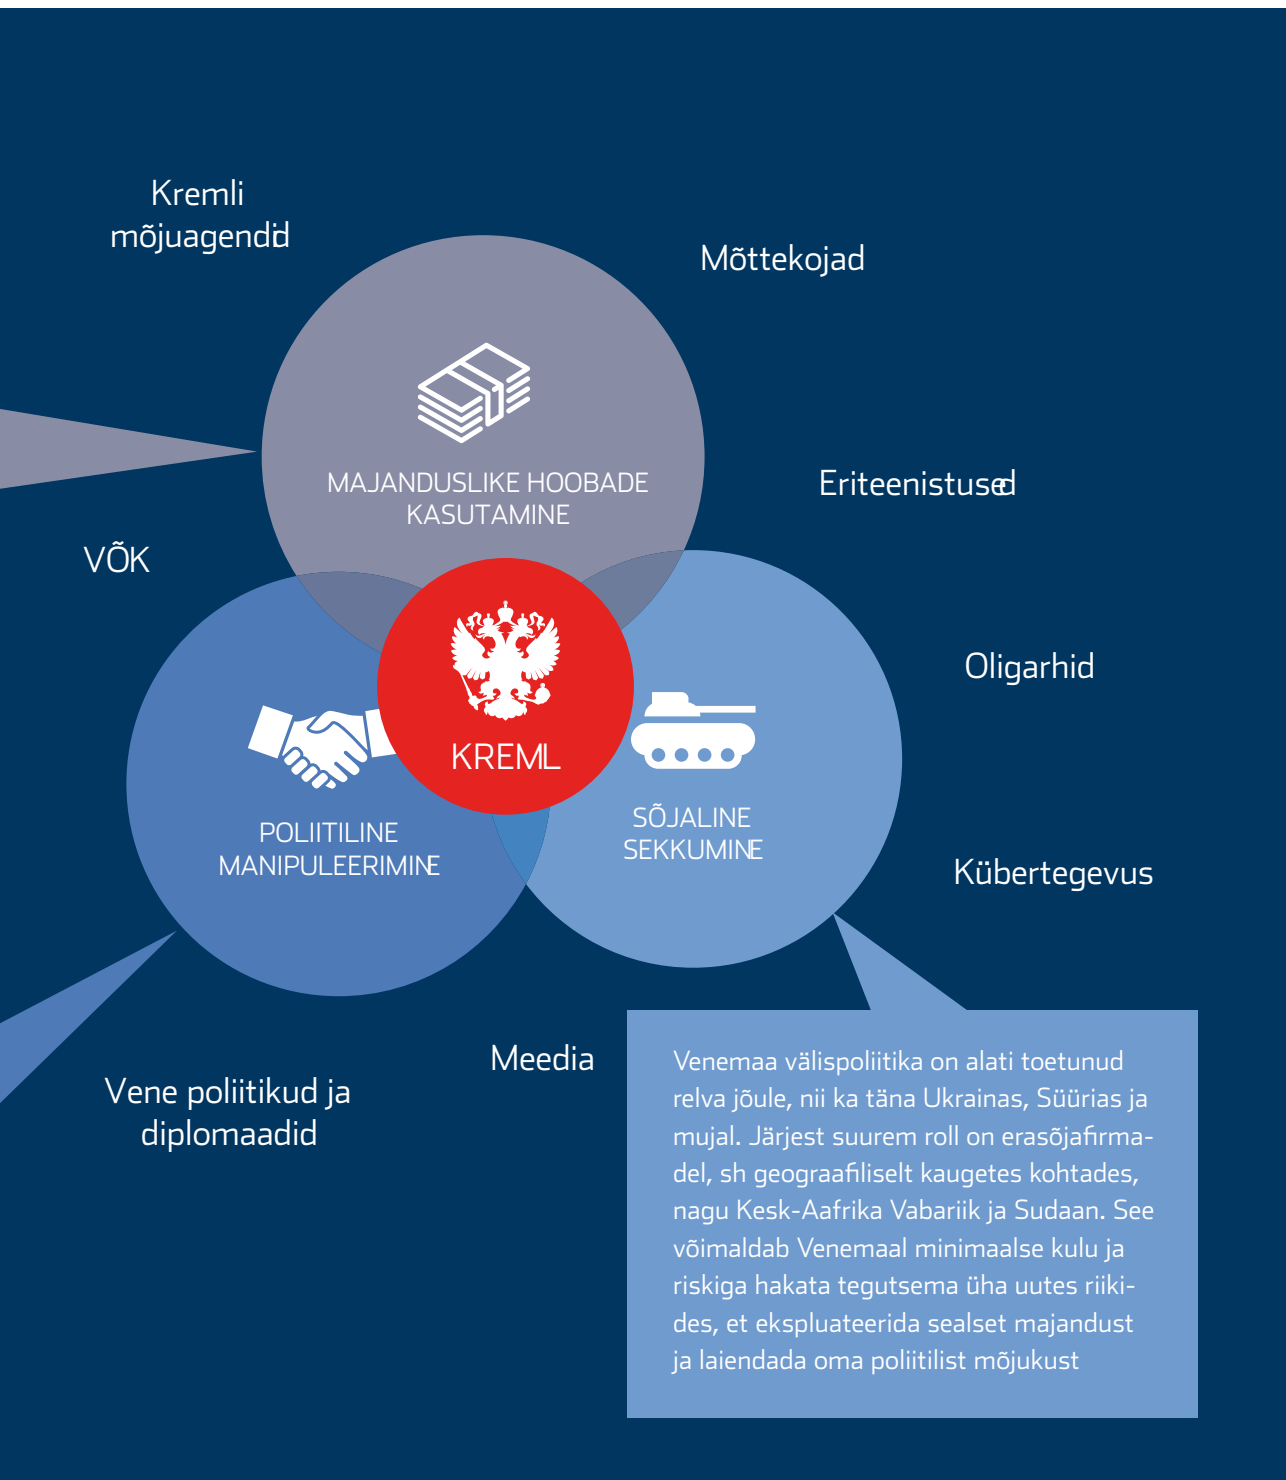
Kremli mõjuagendid

Mõttekojad

MAJANDUSLIKE HOOBADE KASUTAMINE

Eriteenistused

VÕK

Oligarhid

KREML

POLIITILINE MANIPULEERIMINE

SÕJALINE SEKKUMINE

Kübertegevus

Meedia

Vene poliitikud ja diplomaadid

Venemaa välispoliitika on alati toetunud relva jõule, nii ka täna Ukrainas, Süürias ja mujal. Järjest suurem roll on erasõjafirmadel, sh geograafiliselt kaugetes kohtades, nagu Kesk-Aafrika Vabariik ja Sudaan. See võimaldab Venemaal minimaalse kulu ja riskiga hakata tegutsema üha uutes riikides, et ekspluateerida sealset majandust ja laiendada oma poliitilist mõjukust